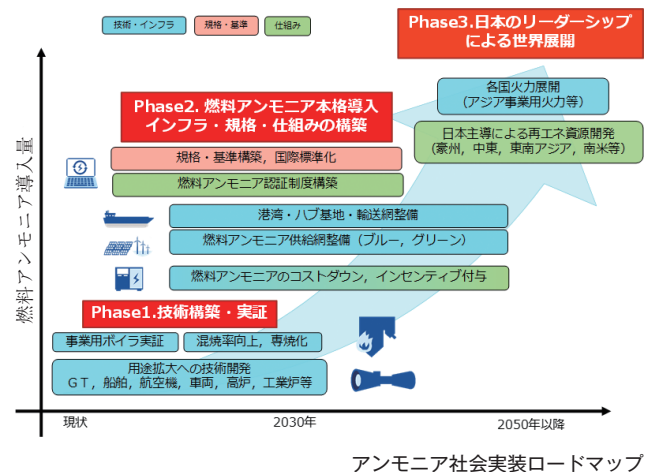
技術・インフラ
規格・基準
仕組み

Phase3.日本のリーダーシップによる世界展開

燃料アンモニア導入量

Phase2. 燃料アンモニア本格導入
インフラ・規格・仕組みの構築

各国火力展開
（アジア事業用火力等）

日本主導による再エネ資源開発
（豪州，中東，東南アジア，南米等）

規格・基準構築，国際標準化

燃料アンモニア認証制度構築

港湾・ハブ基地・輸送網整備

燃料アンモニア供給網整備（ブルー，グリーン）

燃料アンモニアのコストダウン，インセンティブ付与

Phase1.技術構築・実証

事業用ボイラ実証

混焼率向上，専焼化

用途拡大への技術開発
ＧＴ，船舶，航空機，車両，高炉，工業炉等

現状
2030年
2050年以降

アンモニア社会実装ロードマップ